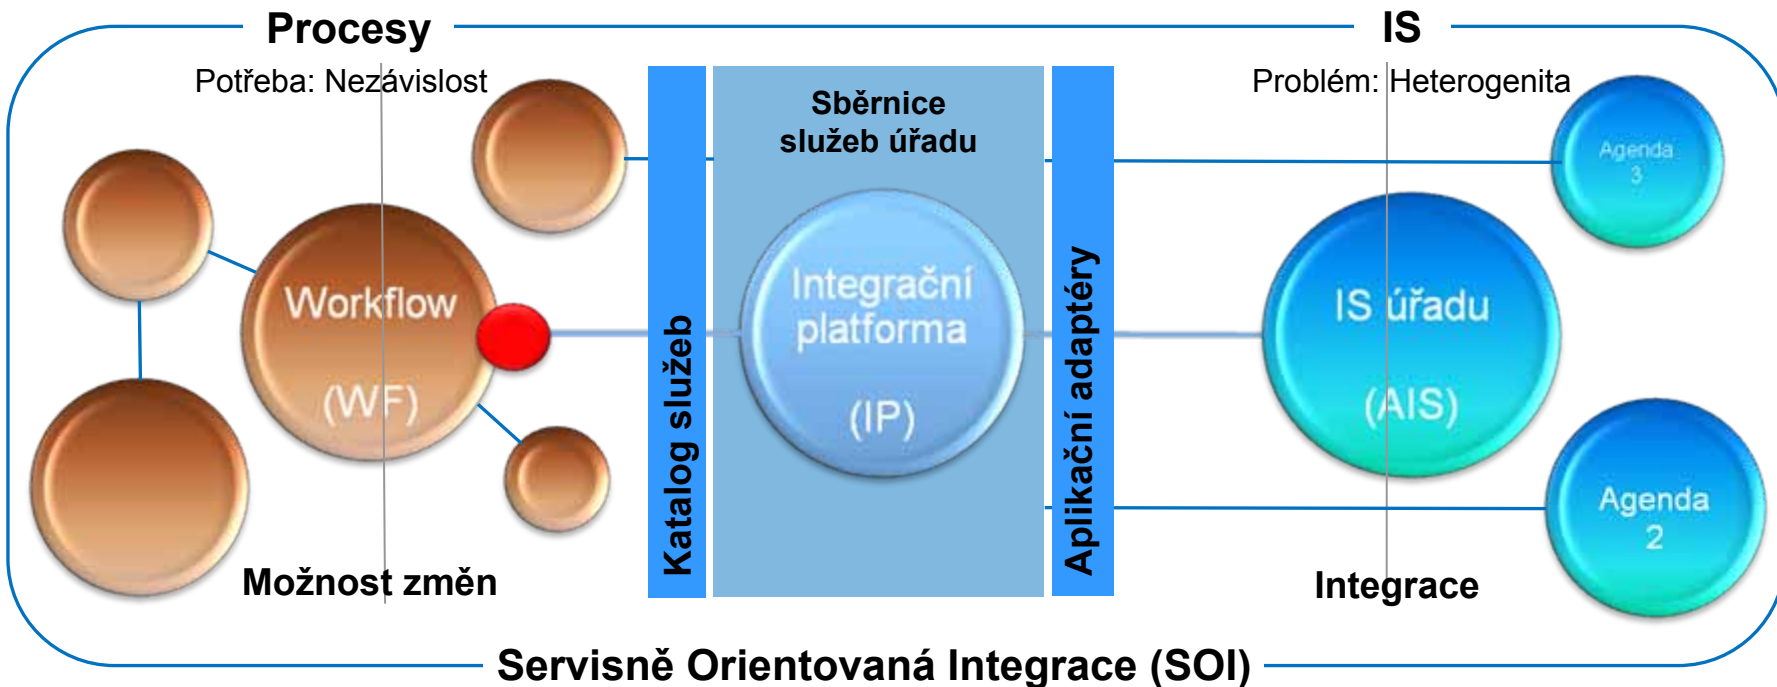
Procesy

IS

Potřeba: Nezávislost

Problém: Heterogenita

Sběrnice služeb úřadu

Agenda 3

Workflow (WF)

Katalog služeb

Integrační platforma (IP)

Aplikační adaptéry

IS úřadu (AIS)

Agenda 2

Možnost změn

Integrace

Servisně Orientovaná Integrace (SOI)